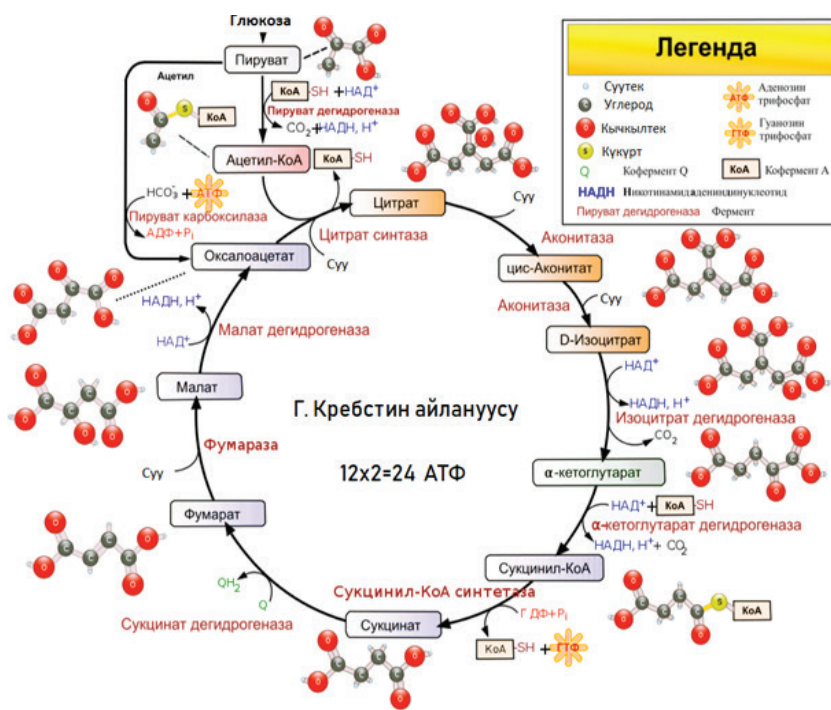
Глюкоза

Пируват

Ацетил

КоА -SH + НАД$^+$

Пируват дегидрогеназа

CO$_2$ + НАДН, Н$^+$

КоА

Ацетил-КоА

КоА -SH

HCO$_3^-$ + АТФ

Пируват карбоксилаза

АДФ+P$_i$

Оксалоацетат

Цитрат

Цитрат синтаза

Суу

Суу

Аконитаза

цис-Аконитат

Аконитаза

Суу

D-Изоцитрат

НАД$^+$

НАДН, Н$^+$

Изоцитрат дегидрогеназа

CO$_2$

α-кетоглутарат

НАД$^+$ + КоА -SH

α-кетоглутарат дегидрогеназа

НАДН, Н$^+$ + CO$_2$

Сукцинил-КоА

КоА

Сукцинил-КоА синтетаза

Г ДФ+P$_i$

КоА -SH + ГТФ

Сукцинат

Сукцинат дегидрогеназа

QH$_2$

Q

Фумарат

Фумараза

Суу

Малат

Малат дегидрогеназа

НАД$^+$

НАДН, Н$^+$

Г. Кребстин айлануусу

12x2=24 АТФ

Легенда

Суутек

Углерод

Кычкылтек

Күкүрт

Q Кофермент Q

НАДН Никотинамидадениндинуклеотид

Пируват дегидрогеназа Фермент

АТФ Аденозин трифосфат

ГТФ Гуанозин трифосфат

КоА Кофермент А